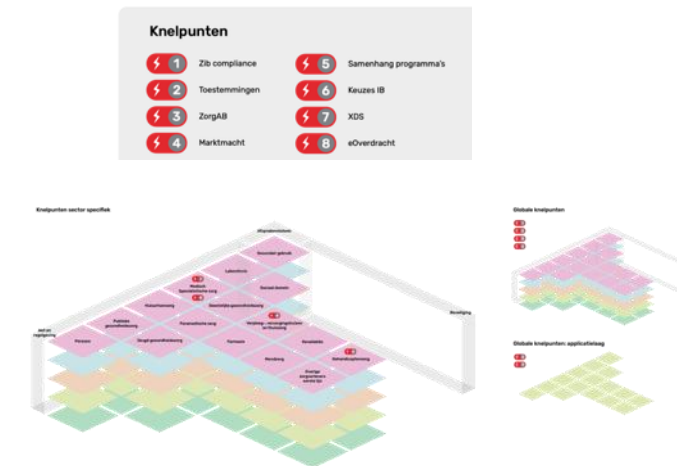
Knelpunten

1 Zib compliance
2 Toestemmingen
3 ZorgAB
4 Marktmacht
5 Samenhang programma's
6 Keuzes IB
7 XDS
8 eOverdracht

Knelpunten sector specifiek

Afsprakenstelsels

Beveiliging

Wet en regelgeving

Secundair gebruik

Laboratoria

Medisch Specialistische zorg

Sociaal domein

Huisartsenzorg

Geestelijke gezondheidszorg

Publieke gezondheidszorg

Paramedische zorg

Verpleeg-, verzorgingshuizen en thuiszorg

Patiënten

Langdurige zorg

Farmacie

Beeldbanken

Mondzorg

Ketenzorgverlening

Overige zorgverleners en/of lijn

Globale knelpunten

Globale knelpunten: applicatielaag